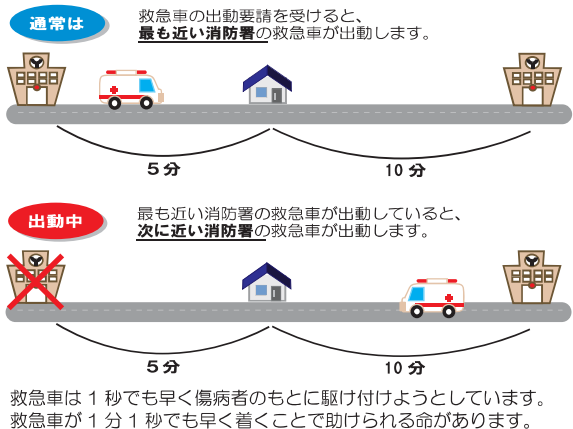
通常は

救急車の出動要請を受けると、
最も近い消防署の救急車が出動します。

５分

10 分

出動中

最も近い消防署の救急車が出動していると、
次に近い消防署の救急車が出動します。

５分

10 分

救急車は１秒でも早く傷病者のもとに駆け付けようとしています。
救急車が１分１秒でも早く着くことで助けられる命があります。